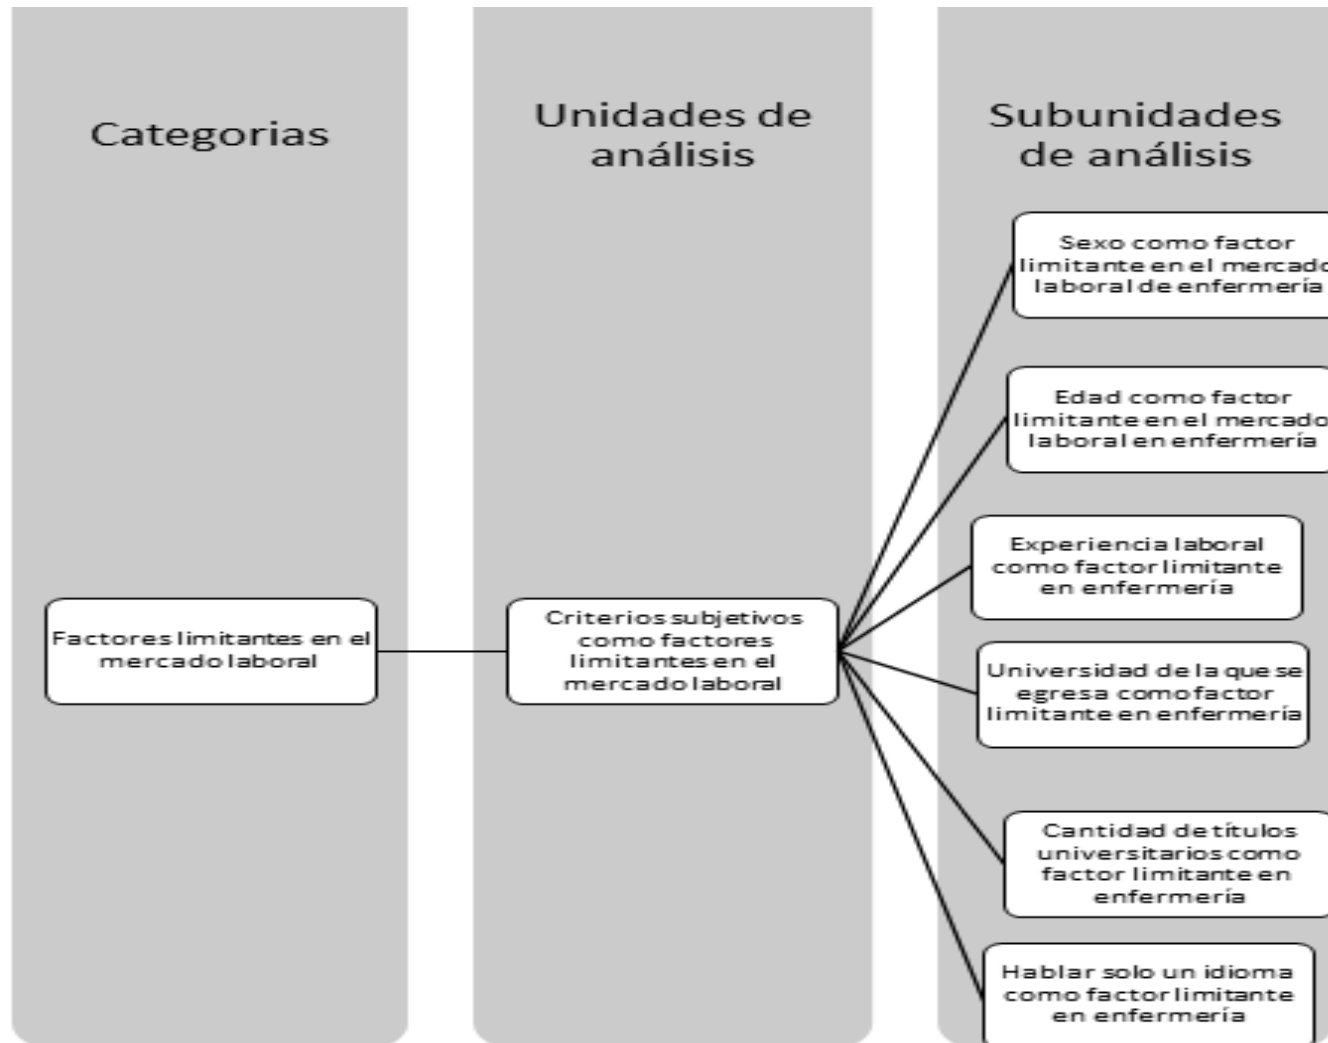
Categorias

Unidades de análisis

Subunidades de análisis

Factores limitantes en el mercado laboral

Criterios subjetivos como factores limitantes en el mercado laboral

Sexo como factor limitante en el mercado laboral de enfermería

Edad como factor limitante en el mercado laboral en enfermería

Experiencia laboral como factor limitante en enfermería

Universidad de la que se egresa como factor limitante en enfermería

Cantidad de títulos universitarios como factor limitante en enfermería

Hablar solo un idioma como factor limitante en enfermería